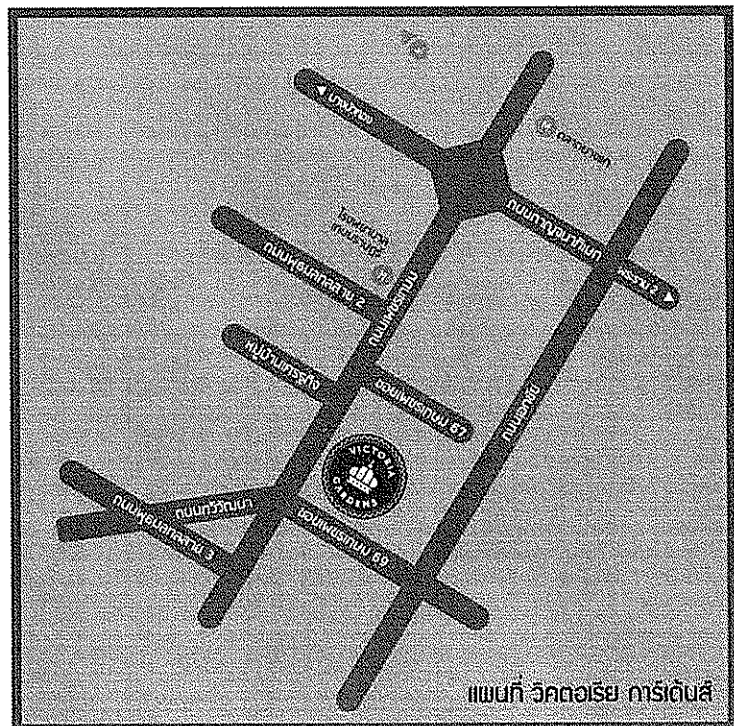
◄ บางแวก

ถนนกาญจนาภิเษก

พระราม 2 ►

โรงพยาบาลเกษมราษฎร์

ถนนพุทธมณฑลสาย 2

ถนนเพชรเกษม

หมู่บ้านเศรษฐกิจ

ซอยเพชรเกษม 67

ถนนบางบอน

VICTORIA GARDENS

ถนนทวีวัฒนา

ถนนพุทธมณฑลสาย 3

ซอยเพชรเกษม 69

แผนที่ วิคตอเรีย การ์เด้นส์